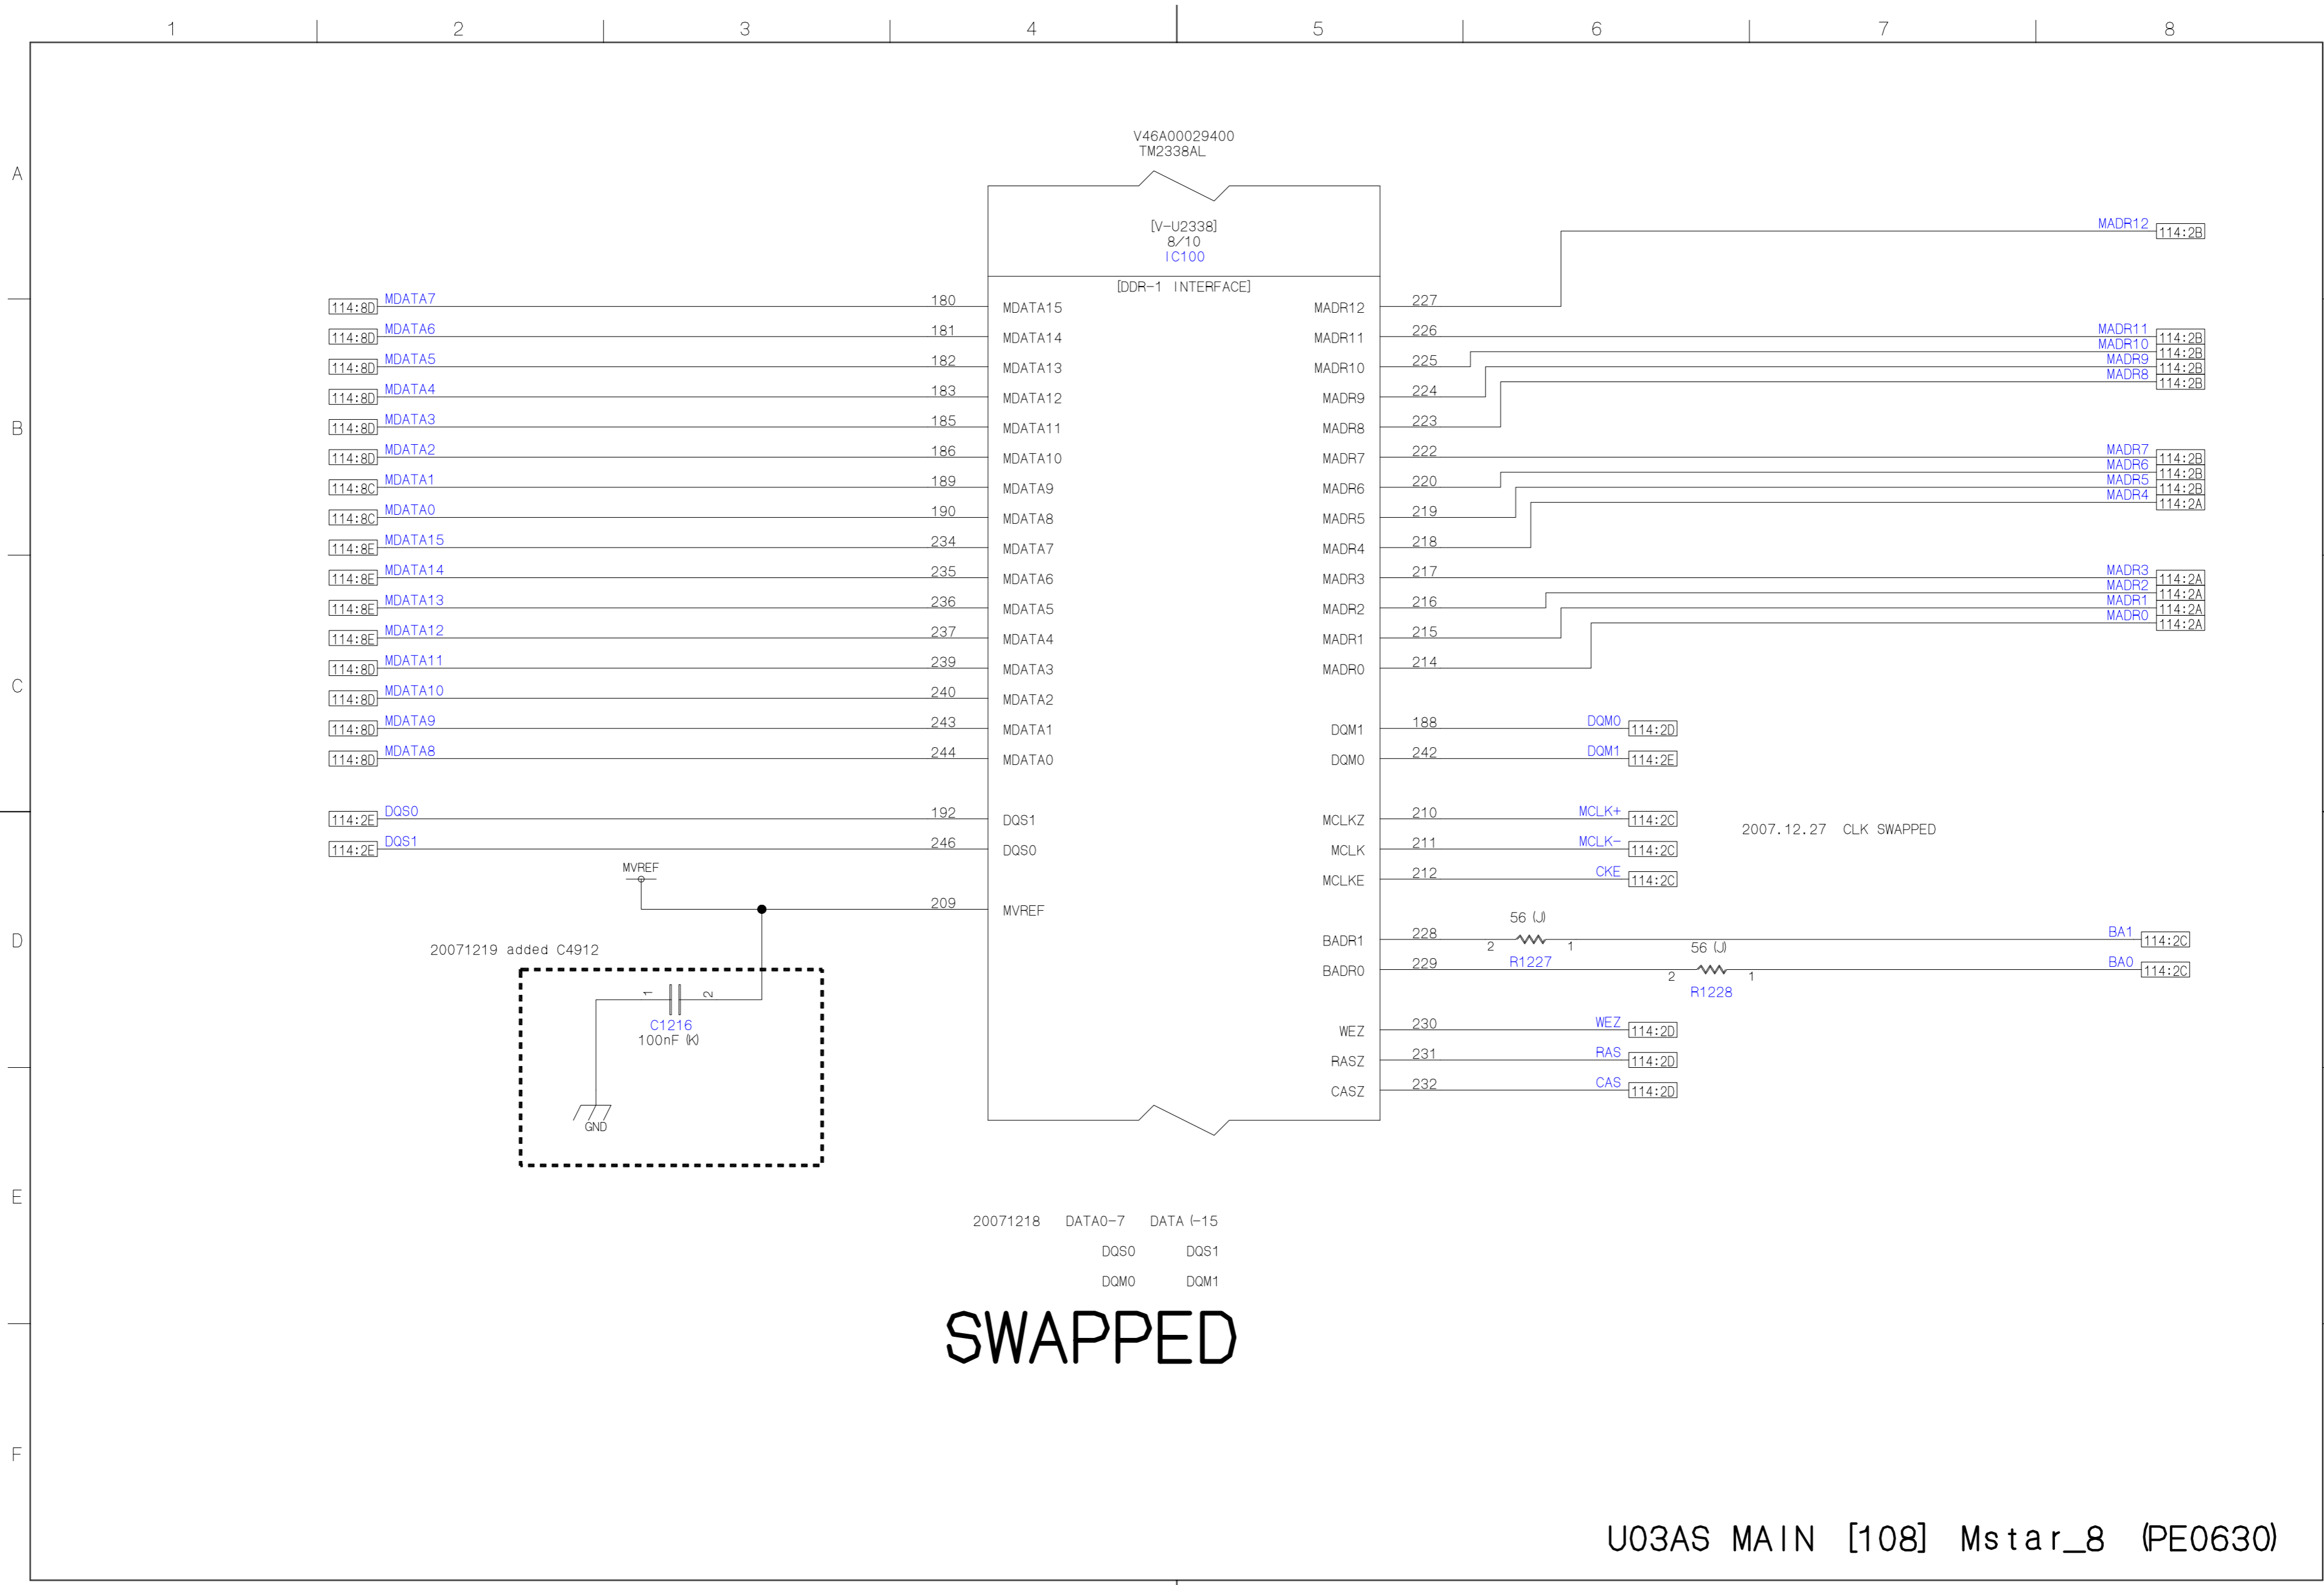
1 2 3 4 5 6 7 8

A B C D E F

V46A00029400
TM2338AL

[V-U2338]
8/10
IC100
[DDR-1 INTERFACE]

| | | | | | | | |
|---|---|---|---|---|---|---|---|
| 114:8D | MDATA7 | 180 | MDATA15 | MADR12 | 227 | MADR12 | 114:2B |
| 114:8D | MDATA6 | 181 | MDATA14 | MADR11 | 226 | MADR11 | 114:2B |
| 114:8D | MDATA5 | 182 | MDATA13 | MADR10 | 225 | MADR10 | 114:2B |
| 114:8D | MDATA4 | 183 | MDATA12 | MADR9 | 224 | MADR9 | 114:2B |
| 114:8D | MDATA3 | 185 | MDATA11 | MADR8 | 223 | MADR8 | 114:2B |
| 114:8D | MDATA2 | 186 | MDATA10 | MADR7 | 222 | MADR7 | 114:2B |
| 114:8C | MDATA1 | 189 | MDATA9 | MADR6 | 220 | MADR6 | 114:2B |
| 114:8C | MDATA0 | 190 | MDATA8 | MADR5 | 219 | MADR5 | 114:2B |
| 114:8E | MDATA15 | 234 | MDATA7 | MADR4 | 218 | MADR4 | 114:2A |
| 114:8E | MDATA14 | 235 | MDATA6 | MADR3 | 217 | MADR3 | 114:2A |
| 114:8E | MDATA13 | 236 | MDATA5 | MADR2 | 216 | MADR2 | 114:2A |
| 114:8E | MDATA12 | 237 | MDATA4 | MADR1 | 215 | MADR1 | 114:2A |
| 114:8D | MDATA11 | 239 | MDATA3 | MADR0 | 214 | MADR0 | 114:2A |
| 114:8D | MDATA10 | 240 | MDATA2 | | | | |
| 114:8D | MDATA9 | 243 | MDATA1 | DQM1 | 188 | DQM0 | 114:2D |
| 114:8D | MDATA8 | 244 | MDATA0 | DQM0 | 242 | DQM1 | 114:2E |
| 114:2E | DQS0 | 192 | DQS1 | MCLKZ | 210 | MCLK+ | 114:2C |
| 114:2E | DQS1 | 246 | DQS0 | MCLK | 211 | MCLK- | 114:2C |
| | | | | MCLKE | 212 | CKE | 114:2C |
| | MVREF | 209 | MVREF | BADR1 | 228 | BA1 | 114:2C |
| | | | | BADR0 | 229 | BA0 | 114:2C |
| | | | | WEZ | 230 | WEZ | 114:2D |
| | | | | RASZ | 231 | RAS | 114:2D |
| | | | | CASZ | 232 | CAS | 114:2D |

2007.12.27 CLK SWAPPED

56 (J) 2 1 R1227
56 (J) 2 1 R1228

20071219 added C4912
1 2
C1216
100nF (K)
GND

20071218 DATA0-7 DATA (-15
DQS0 DQS1
DQM0 DQM1

SWAPPED

U03AS MAIN [108] Mstar_8 (PE0630)